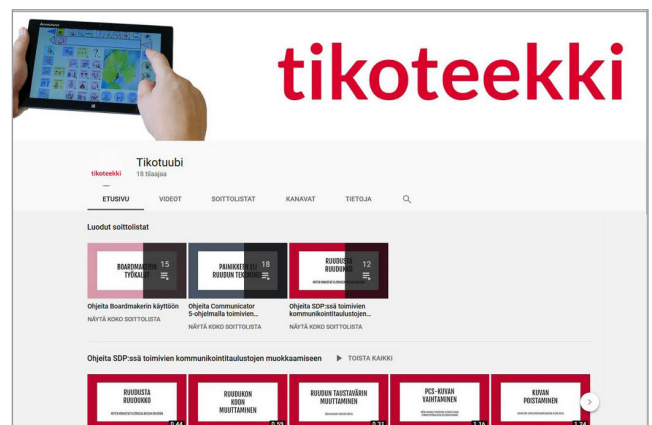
Lenovo

tikoteekki

tikoteekki

Tikotuubi
18 tilaajaa

ETUSIVU VIDEOT SOITTOLISTAT KANAVAT TIETOJA

Luodut soittolistat

BOARDMAKERIN TYÖKALUT 15

PAINIKKEEN JA RUUDUN TEKO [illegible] 18

RUUDUSTA RUUDUKKO 12

Ohjeita Boardmakerin käyttöön
NÄYTÄ KOKO SOITTOLISTA

Ohjeita Communicator 5-ohjelmalla toimivien...
NÄYTÄ KOKO SOITTOLISTA

Ohjeita SDP:ssä toimivien kommunikointitaulustojen...
NÄYTÄ KOKO SOITTOLISTA

Ohjeita SDP:ssä toimivien kommunikointitaulustojen muokkaamiseen ▶ TOISTA KAIKKI

RUUDUSTA RUUDUKKO 0:44

RUUDUKON KOON MUUTTAMINEN 0:59

RUUDUN TAUSTAVÄRIN MUUTTAMINEN 0:31

PCS-KUVAN VAIHTAMINEN 1:16

KUVAN POISTAMINEN 1:24